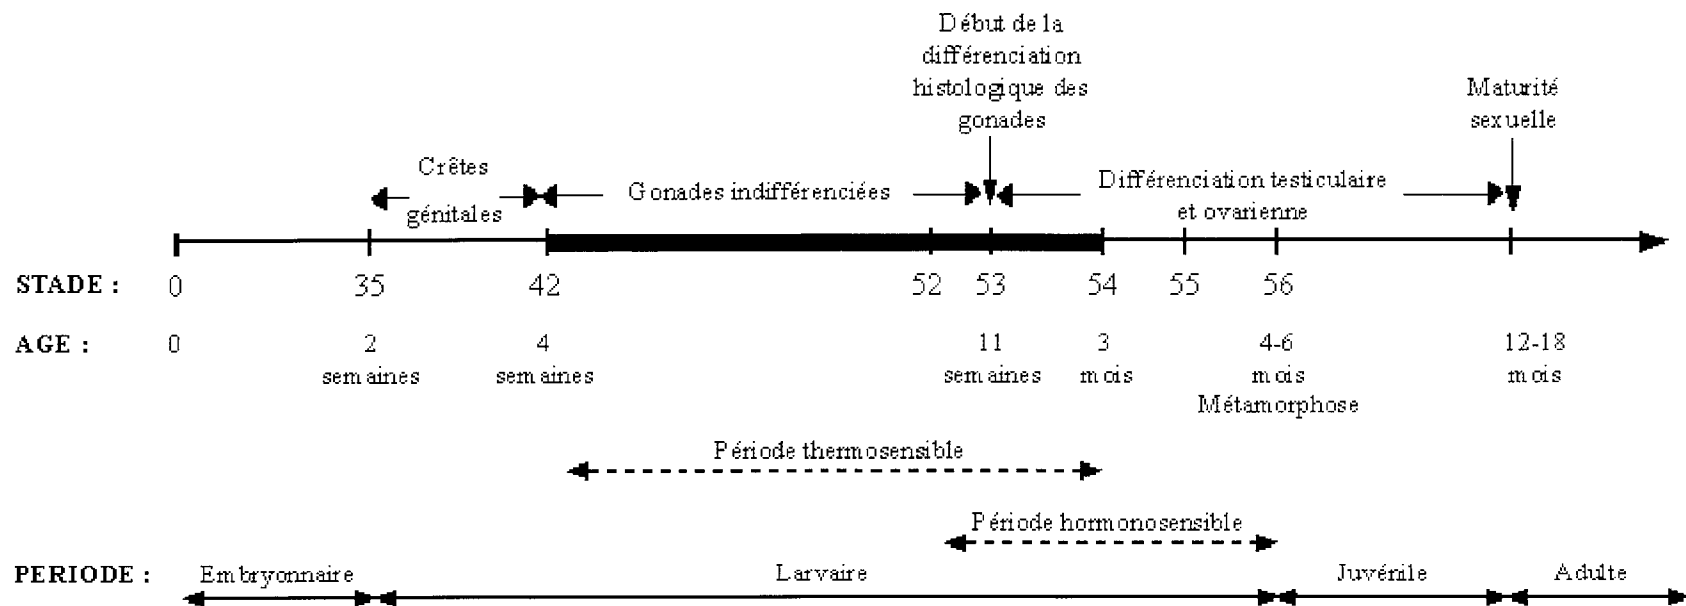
Début de la différenciation histologique des gonades

Maturité sexuelle

Crêtes génitales

Gonades indifférenciées

Différenciation testiculaire et ovarienne

STADE : 0 35 42 52 53 54 55 56

AGE : 0 2 semaines 4 semaines 11 semaines 3 mois 4-6 mois Métamorphose 12-18 mois

Période thermosensible

Période hormonosensible

PERIODE : Embryonnaire Larvaire Juvénile Adulte